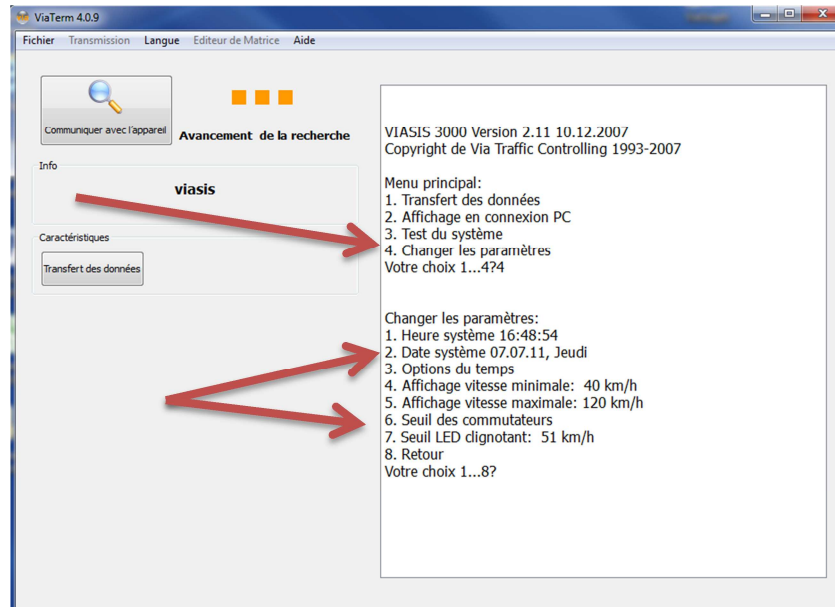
ViaTerm 4.0.9

Fichier Transmission Langue Editeur de Matrice Aide

Communiquer avec l'appareil

Avancement de la recherche

Info

viasis

Caractéristiques

Transfert des données

VIASIS 3000 Version 2.11 10.12.2007
Copyright de Via Traffic Controlling 1993-2007

Menu principal:
1. Transfert des données
2. Affichage en connexion PC
3. Test du système
4. Changer les paramètres
Votre choix 1...4?4

Changer les paramètres:
1. Heure système 16:48:54
2. Date système 07.07.11, Jeudi
3. Options du temps
4. Affichage vitesse minimale: 40 km/h
5. Affichage vitesse maximale: 120 km/h
6. Seuil des commutateurs
7. Seuil LED clignotant: 51 km/h
8. Retour
Votre choix 1...8?